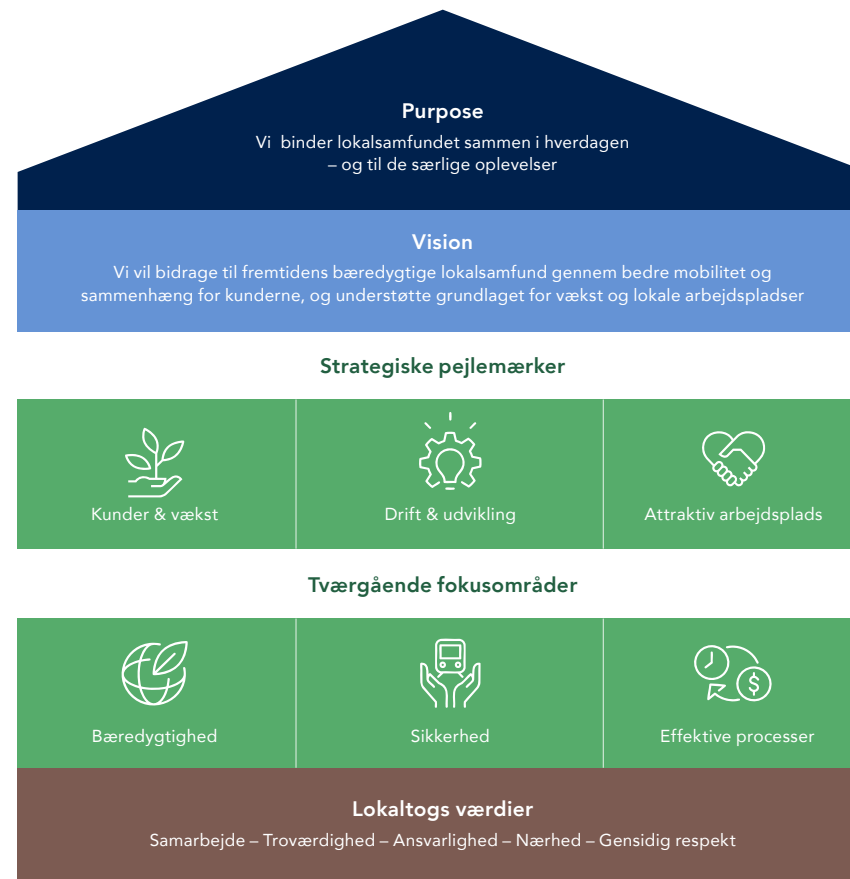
Purpose

Vi binder lokalsamfundet sammen i hverdagen – og til de særlige oplevelser

Vision

Vi vil bidrage til fremtidens bæredygtige lokalsamfund gennem bedre mobilitet og sammenhæng for kunderne, og understøtte grundlaget for vækst og lokale arbejdspladser

Strategiske pejlemærker

Kunder & vækst

Drift & udvikling

Attraktiv arbejdsplads

Tværgående fokusområder

Bæredygtighed

Sikkerhed

Effektive processer

Lokaltogs værdier

Samarbejde – Troværdighed – Ansvarlighed – Nærhed – Gensidig respekt